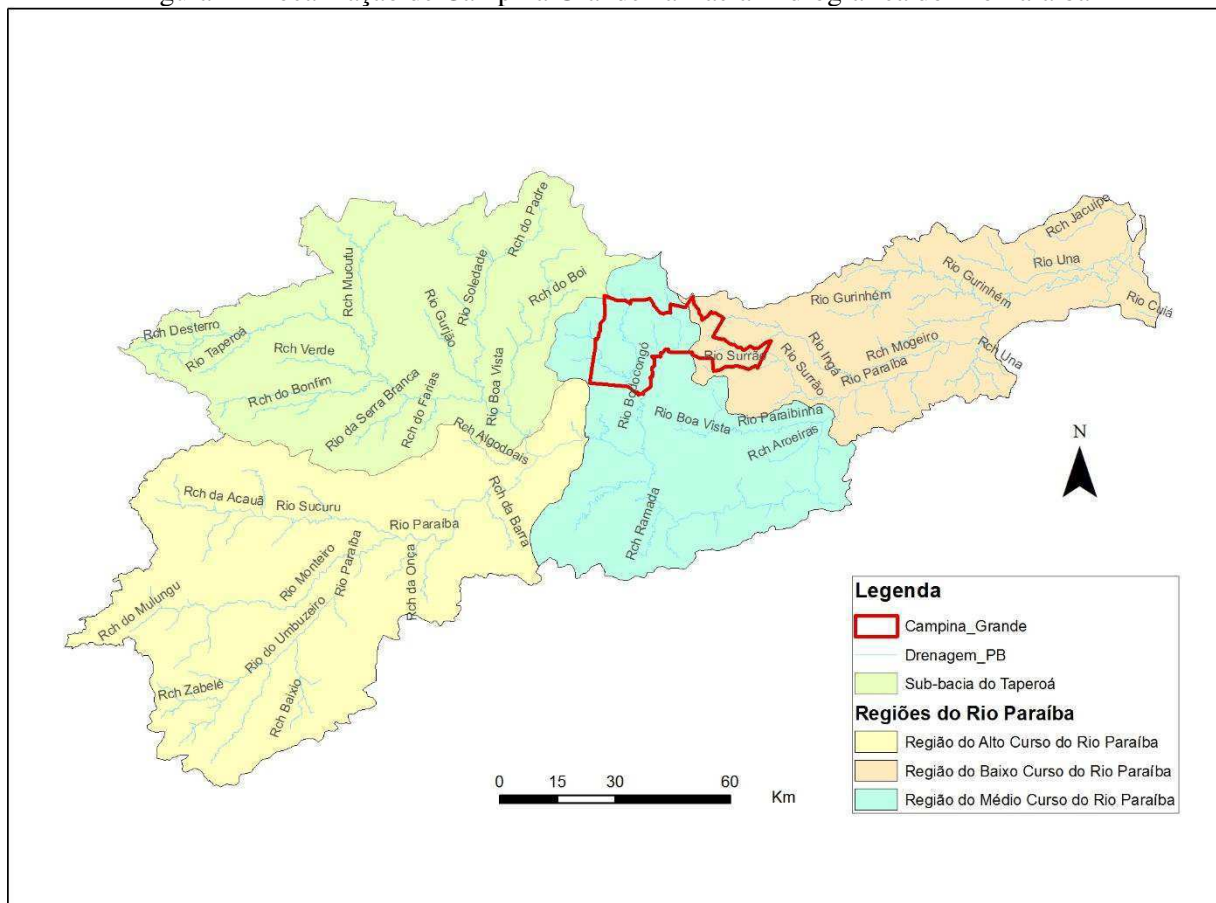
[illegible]

Rch Jacuípe
Rio Una
Rio Cuiá
Rio Gurinhém
Rio Gurinhém
Rch Mogeiro
Rch Una
Rio Paraíba
Rio Ingá
Rio Surrão
Rio Surrão
Rio Paraibinha
Rch Aroeiras
Rio Boa Vista
Rio Bodocongó
Rch Ramada
Rch do Padre
Rch do Boi
Rio Soledade
Rch Mucutu
Rio Gurjão
Rio Boa Vista
Rch Desterro
Rio Taperoá
Rch Verde
Rch do Bonfim
Rio da Serra Branca
Rch do Farias
Rch Algodoais
Rch da Barra
Rch da Acauã
Rio Sucuru
Rio Paraíba
Rio Monteiro
Rio Paraíba
Rch da Onça
Rch do Mulungu
Rio do Umbuzeiro
Rch Zabelê
Rch Baixio

N

0 15 30 60
Km

Legenda
Campina_Grande
Drenagem_PB
Sub-bacia do Taperoá
Regiões do Rio Paraíba
Região do Alto Curso do Rio Paraíba
Região do Baixo Curso do Rio Paraíba
Região do Médio Curso do Rio Paraíba